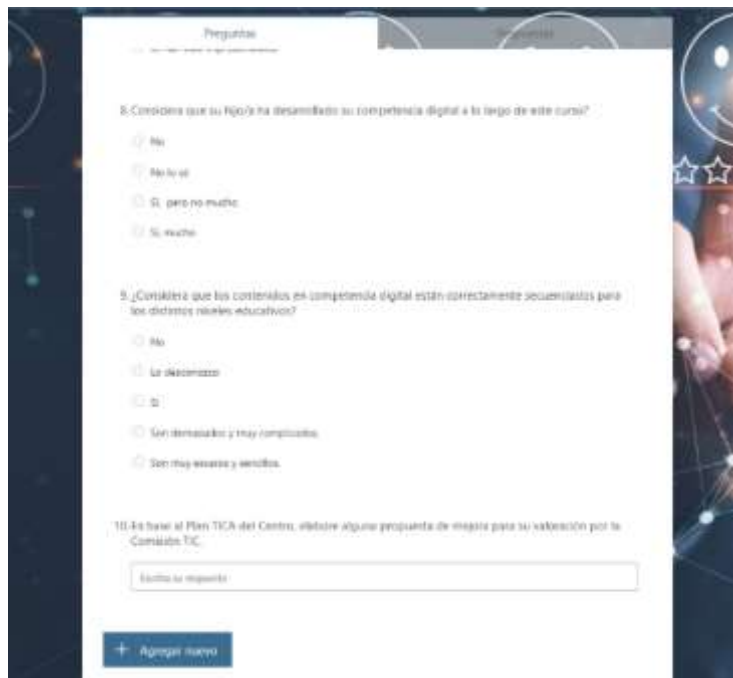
Preguntas

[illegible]

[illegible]

8.Considera que su hijo/a ha desarrollado su competencia digital a lo largo de este curso?

No

No lo sé

Sí, pero no mucho

Sí, mucho

9. ¿Considera que los contenidos en competencia digital están correctamente secuenciados para los distintos niveles educativos?

No

Lo desconozco

Sí

Son demasiados y muy complicados.

Son muy escasos y sencillos.

10.En base al Plan TICA del Centro, elabore alguna propuesta de mejora para su valoración por la Comisión TIC.

Escriba su respuesta

+ Agregar nuevo